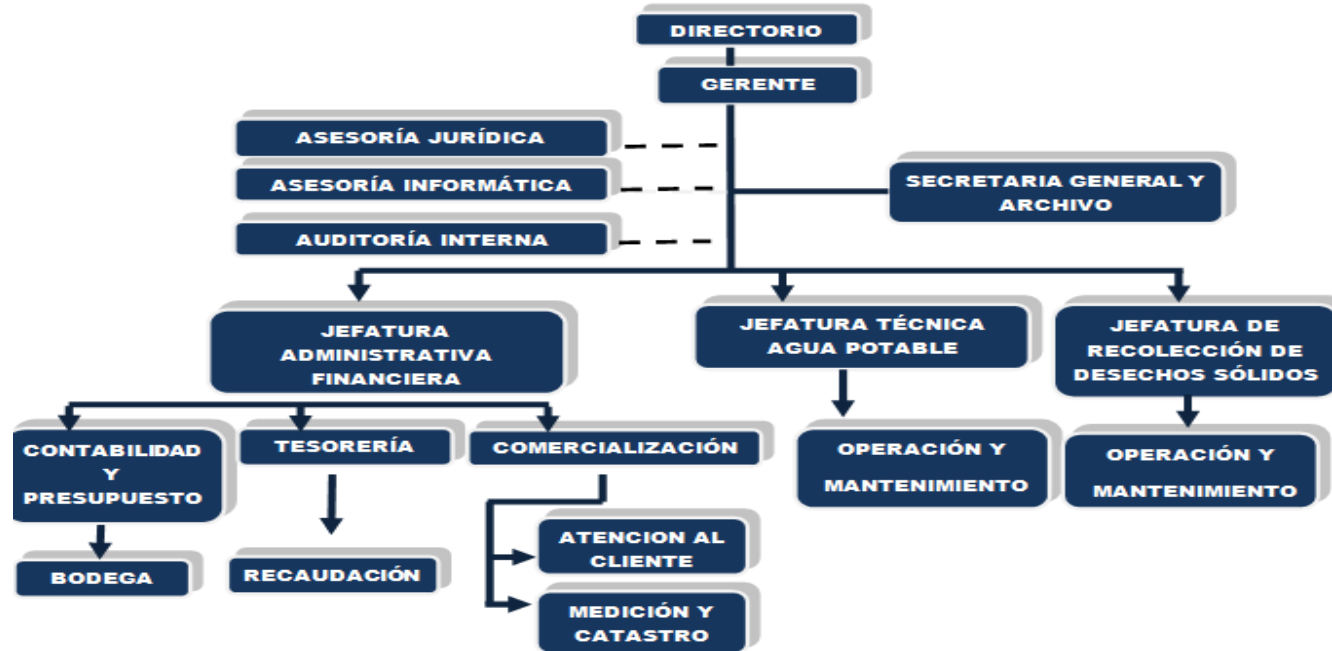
DIRECTORIO

GERENTE

ASESORÍA JURÍDICA

ASESORÍA INFORMÁTICA

AUDITORÍA INTERNA

SECRETARIA GENERAL Y ARCHIVO

JEFATURA ADMINISTRATIVA FINANCIERA

JEFATURA TÉCNICA AGUA POTABLE

JEFATURA DE RECOLECCIÓN DE DESECHOS SÓLIDOS

CONTABILIDAD Y PRESUPUESTO

TESORERÍA

COMERCIALIZACIÓN

OPERACIÓN Y MANTENIMIENTO

OPERACIÓN Y MANTENIMIENTO

BODEGA

RECAUDACIÓN

ATENCION AL CLIENTE

MEDICIÓN Y CATASTRO